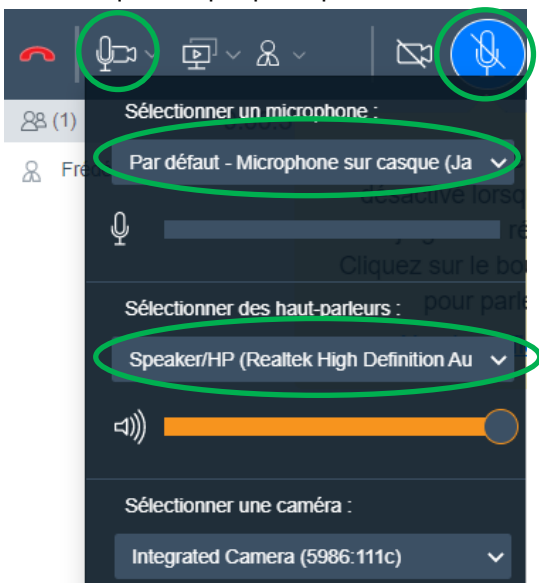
(1)

Fre

Sélectionner un microphone :

Par défaut - Microphone sur casque (Ja

désactive lorsq

Cliquez sur le bo

pour parl

Sélectionner des haut-parleurs :

Speaker/HP (Realtek High Definition Au

Sélectionner une caméra :

Integrated Camera (5986:111c)